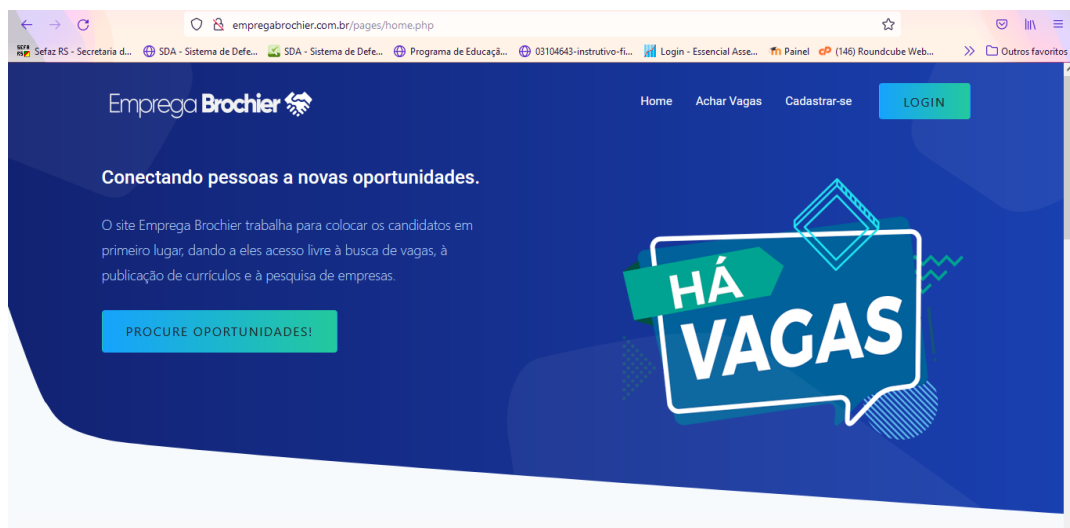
empregabrochier.com.br/pages/home.php

Sefaz RS - Secretaria d... SDA - Sistema de Defe... SDA - Sistema de Defe... Programa de Educaçã... 03104643-instrutivo-fi... Login - Essencial Asse... Painel (146) Roundcube Web... Outros favoritos

Emprega Brochier

Home Achar Vagas Cadastrar-se LOGIN

Conectando pessoas a novas oportunidades.

O site Emprega Brochier trabalha para colocar os candidatos em primeiro lugar, dando a eles acesso livre à busca de vagas, à publicação de currículos e à pesquisa de empresas.

PROCURE OPORTUNIDADES!

HÁ VAGAS